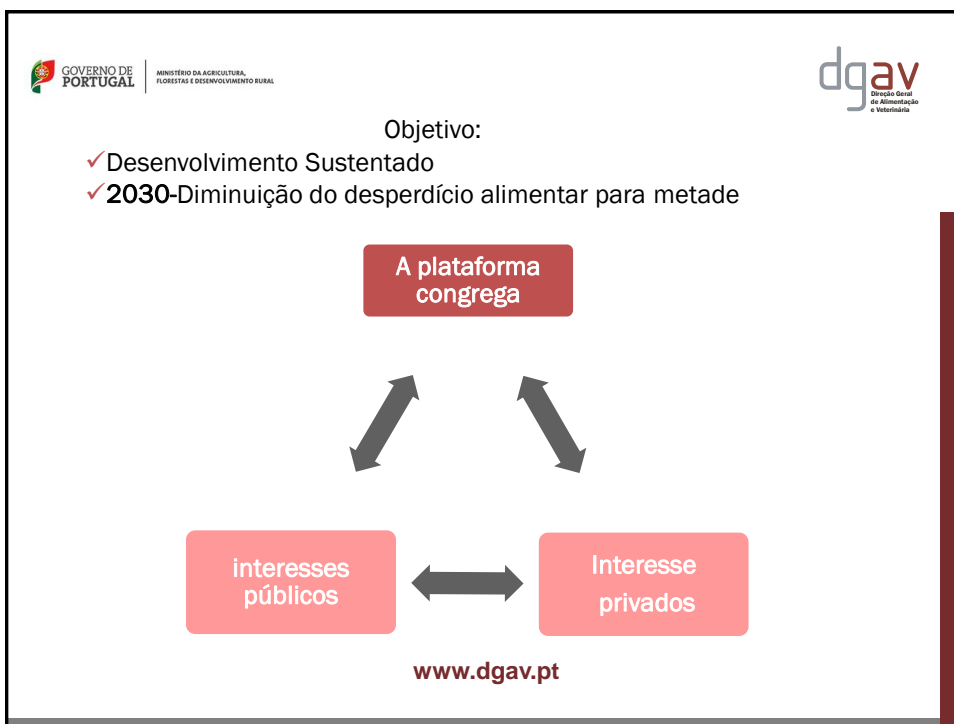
GOVERNO DE PORTUGAL | MINISTÉRIO DA AGRICULTURA, FLORESTAS E DESENVOLVIMENTO RURAL

dgav
Direção Geral de Alimentação e Veterinária

Objetivo:
✓Desenvolvimento Sustentado
✓2030-Diminuição do desperdício alimentar para metade

A plataforma congrega

interesses públicos

Interesse privados

www.dgav.pt